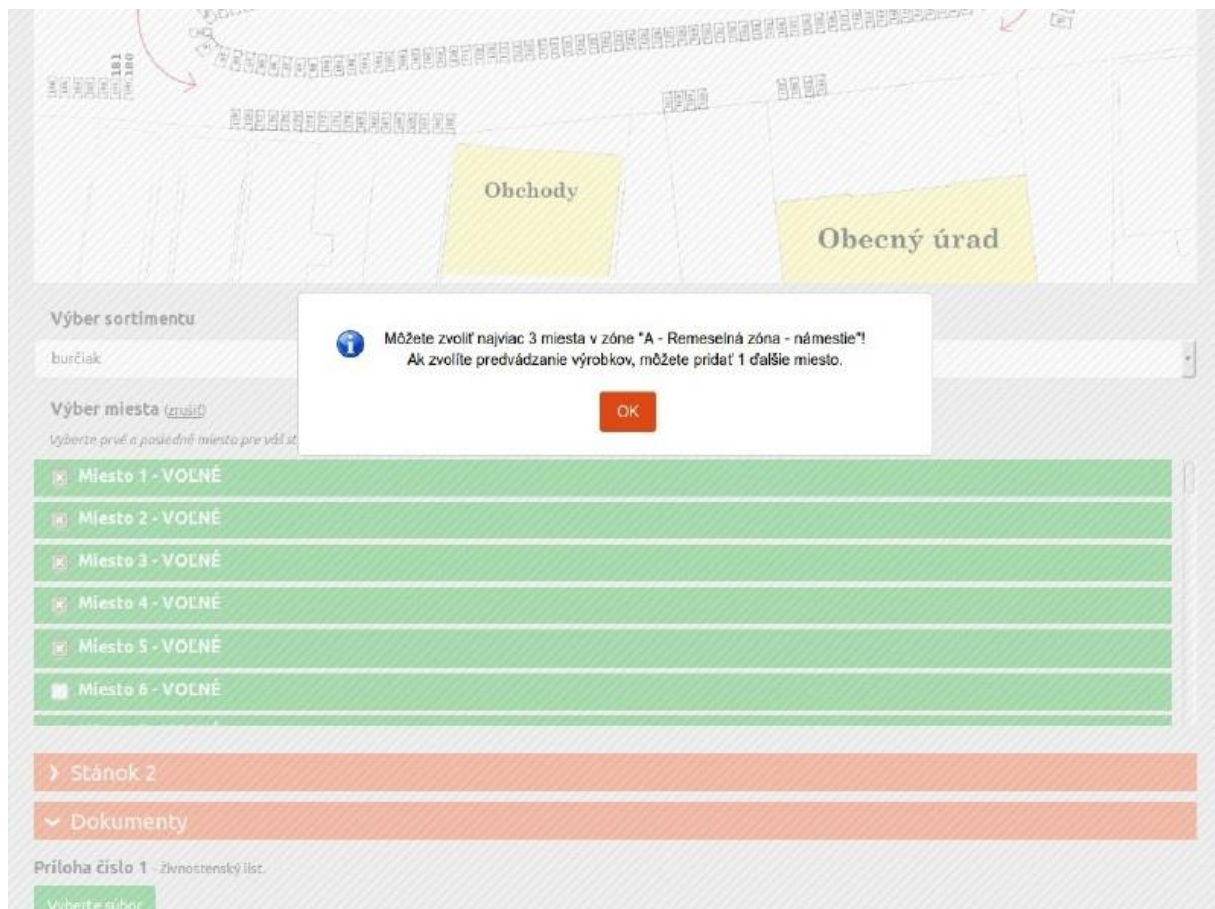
181
180

Obchody

Obecný úrad

Výber sortimentu

burčiak

Výber miesta (zrušiť)

Vyberte prvé a posledné miesto pre váš st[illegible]

Môžete zvoliť najviac 3 miesta v zóne "A - Remeselná zóna - námestie"!
Ak zvolíte predvádzanie výrobkov, môžete pridať 1 ďalšie miesto.

OK

Miesto 1 - VOĽNÉ

Miesto 2 - VOĽNÉ

Miesto 3 - VOĽNÉ

Miesto 4 - VOĽNÉ

Miesto 5 - VOĽNÉ

Miesto 6 - VOĽNÉ

› Stánok 2

⌄ Dokumenty

Príloha číslo 1 - Živnostenský list.

Vyberte súbor